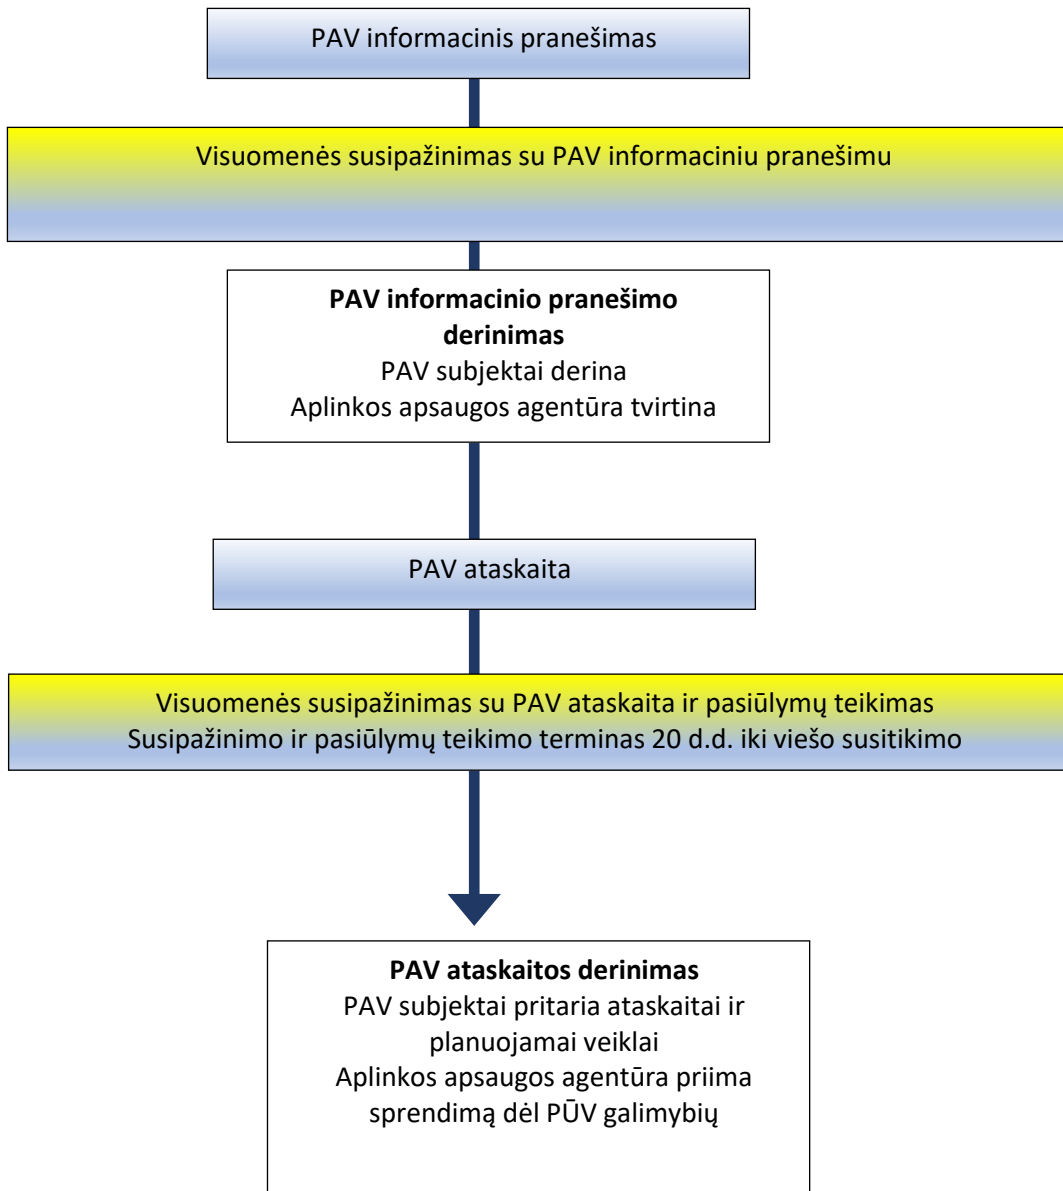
PAV informacinis pranešimas

Visuomenės susipažinimas su PAV informaciniu pranešimu

**PAV informacinio pranešimo derinimas**
PAV subjektai derina
Aplinkos apsaugos agentūra tvirtina

PAV ataskaita

Visuomenės susipažinimas su PAV ataskaita ir pasiūlymų teikimas
Susipažinimo ir pasiūlymų teikimo terminas 20 d.d. iki viešo susitikimo

**PAV ataskaitos derinimas**
PAV subjektai pritaria ataskaitai ir planuojamai veiklai
Aplinkos apsaugos agentūra priima sprendimą dėl PŪV galimybių